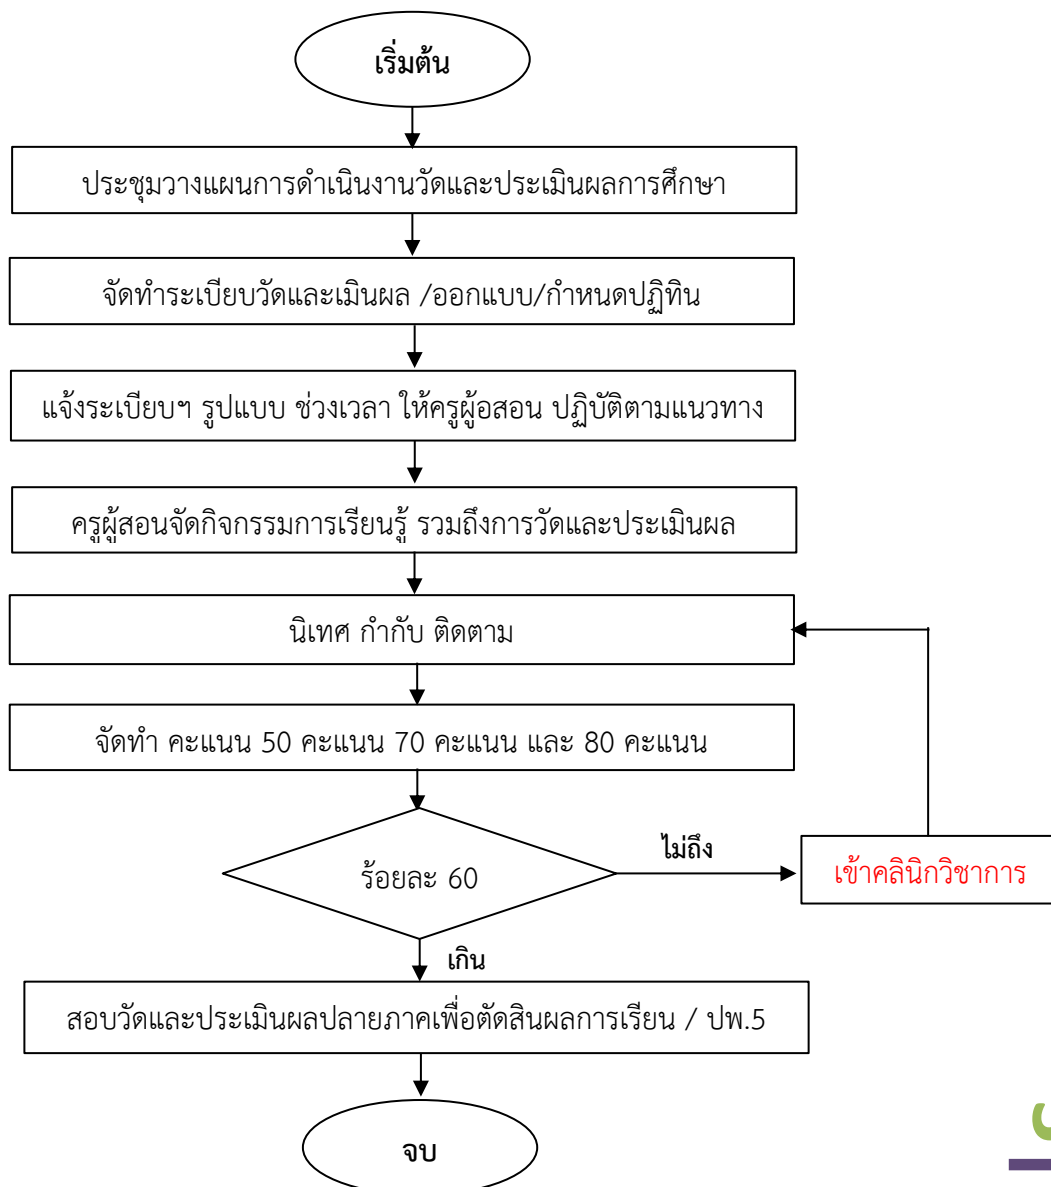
เริ่มต้น

ประชุมวางแผนการดำเนินงานวัดและประเมินผลการศึกษา

จัดทำระเบียบวัดและเมินผล /ออกแบบ/กำหนดปฏิทิน

แจ้งระเบียบฯ รูปแบบ ช่วงเวลา ให้ครูผู้สอน ปฏิบัติตามแนวทาง

ครูผู้สอนจัดกิจกรรมการเรียนรู้ รวมถึงการวัดและประเมินผล

นิเทศ กำกับ ติดตาม

จัดทำ คะแนน 50 คะแนน 70 คะแนน และ 80 คะแนน

ร้อยละ 60

ไม่ถึง

เข้าคลินิกวิชาการ

เกิน

สอบวัดและประเมินผลปลายภาคเพื่อตัดสินผลการเรียน / ปพ.5

จบ